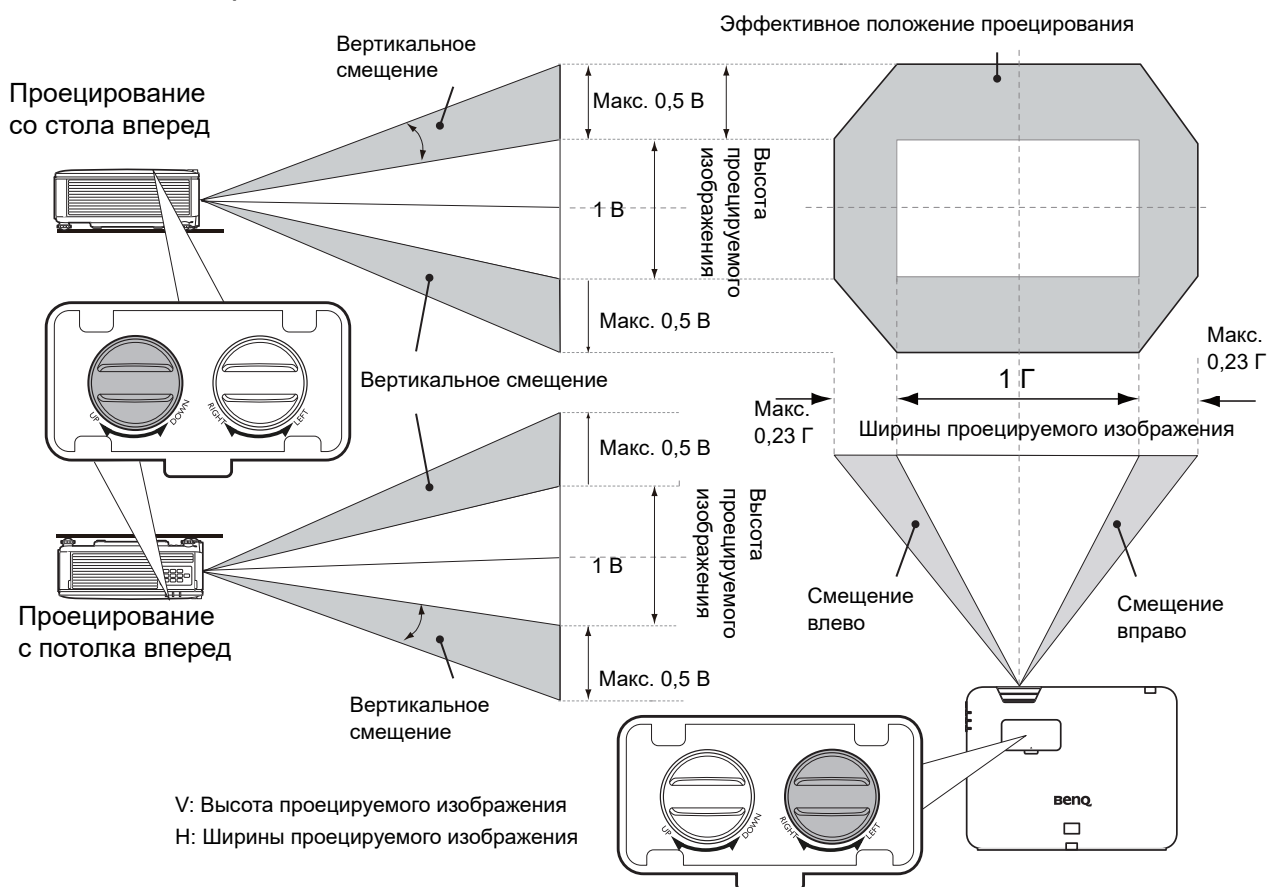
Эффективное положение проецирования

Вертикальное смещение

Проецирование со стола вперед

Макс. 0,5 В

Высота проецируемого изображения

1 В

Макс. 0,5 В

UP DOWN RIGHT LEFT

Вертикальное смещение

Макс. 0,23 Г

1 Г

Макс. 0,23 Г

Ширины проецируемого изображения

Макс. 0,5 В

Высота проецируемого изображения

1 В

Проецирование с потолка вперед

Макс. 0,5 В

Вертикальное смещение

Смещение влево

Смещение вправо

UP DOWN RIGHT LEFT

BenQ

V: Высота проецируемого изображения

H: Ширины проецируемого изображения